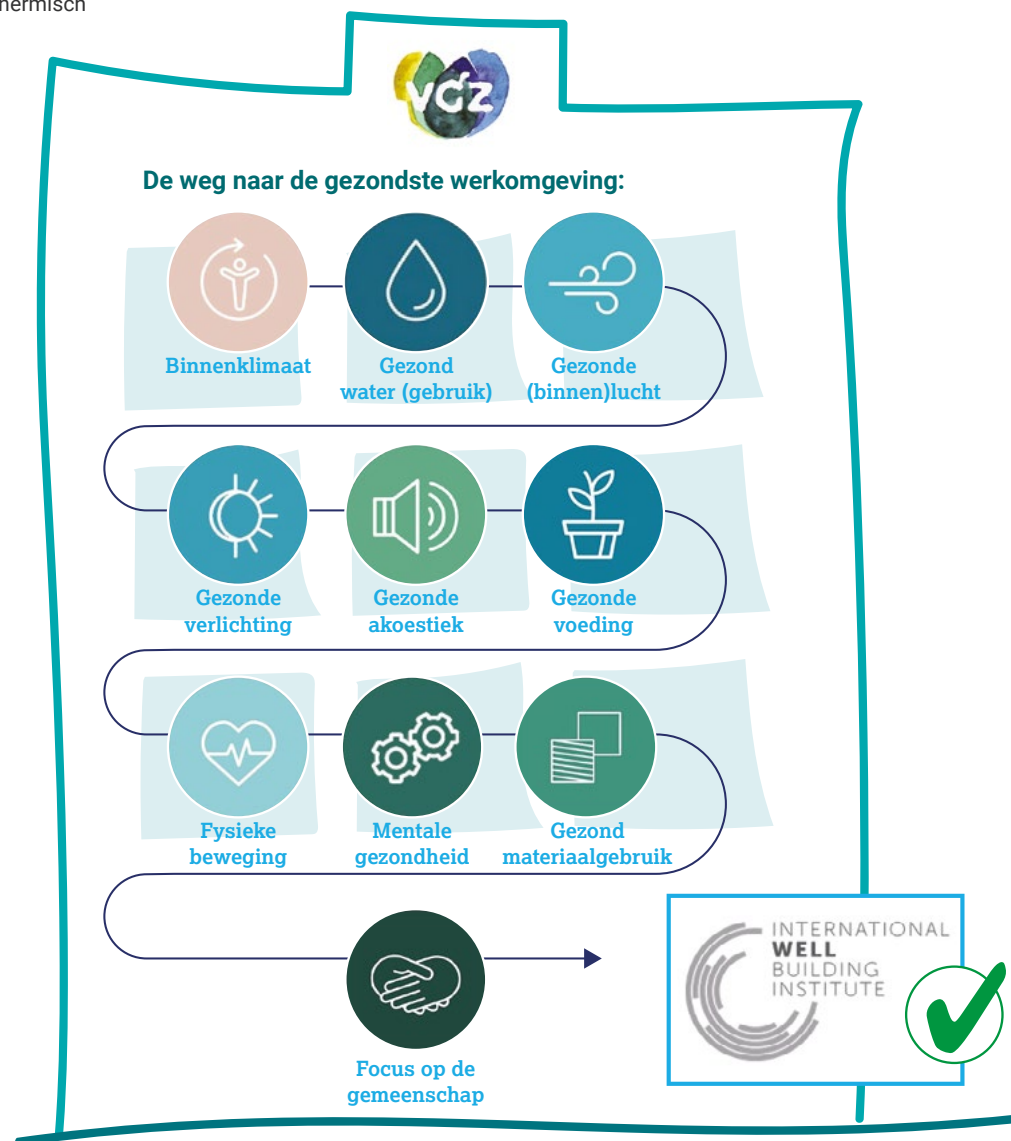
hermisch

vcz

De weg naar de gezondste werkomgeving:

Binnenklimaat

Gezond water (gebruik)

Gezonde (binnen)lucht

Gezonde verlichting

Gezonde akoestiek

Gezonde voeding

Fysieke beweging

Mentale gezondheid

Gezond materiaalgebruik

Focus op de gemeenschap

INTERNATIONAL WELL BUILDING INSTITUTE